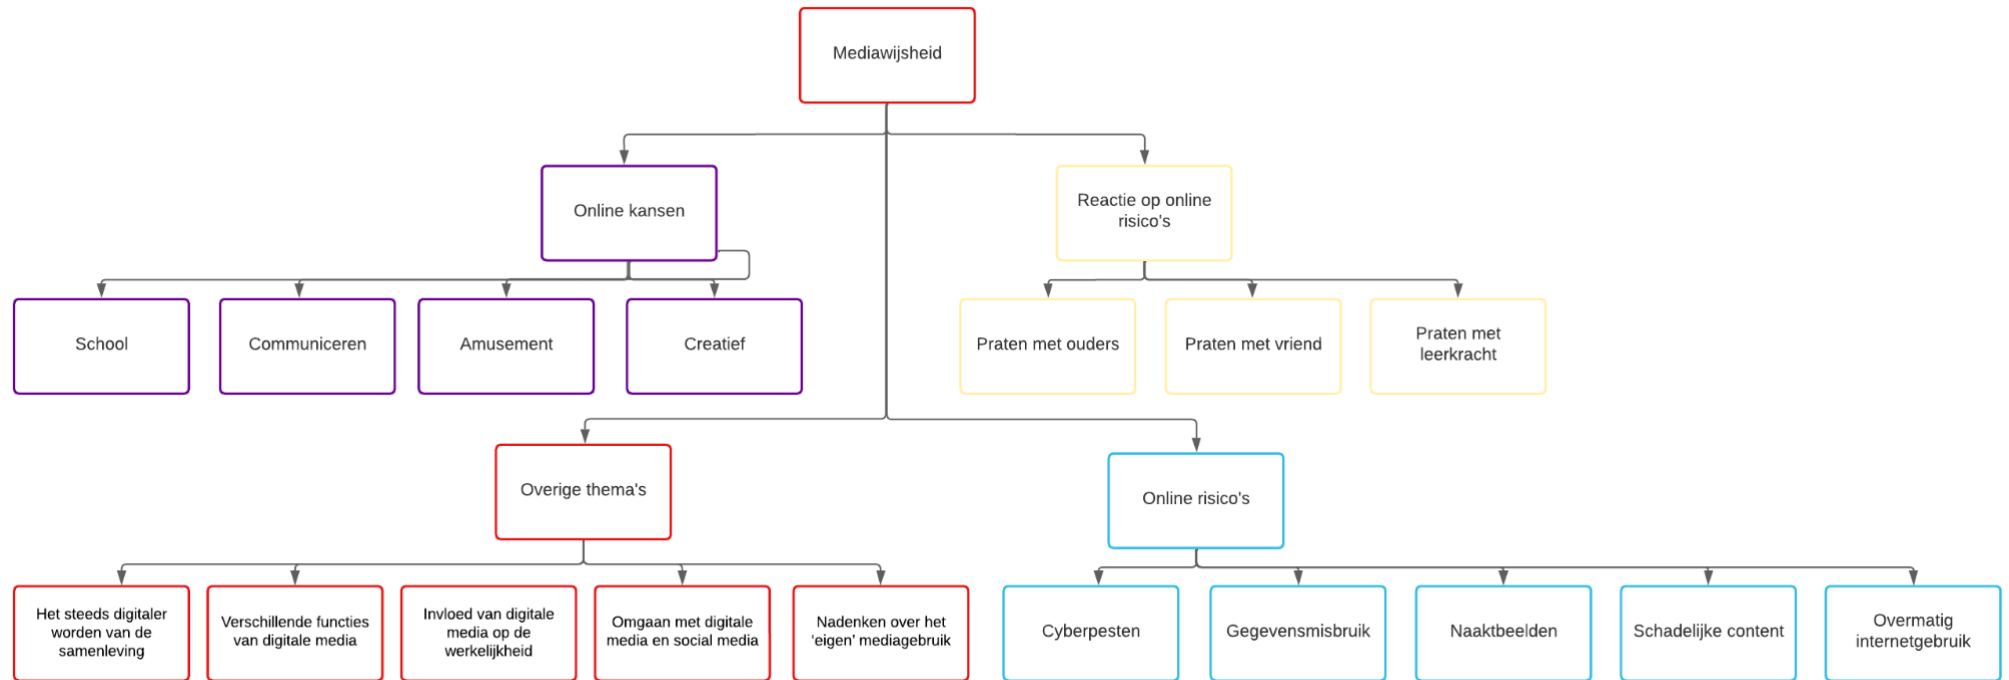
Mediawijsheid

Online kansen

Reactie op online risico's

School

Communiceren

Amusement

Creatief

Praten met ouders

Praten met vriend

Praten met leerkracht

Overige thema's

Online risico's

Het steeds digitaler worden van de samenleving

Verschillende functies van digitale media

Invloed van digitale media op de werkelijkheid

Omgaan met digitale media en social media

Nadenken over het 'eigen' mediagebruik

Cyberpesten

Gegevensmisbruik

Naaktbeelden

Schadelijke content

Overmatig internetgebruik